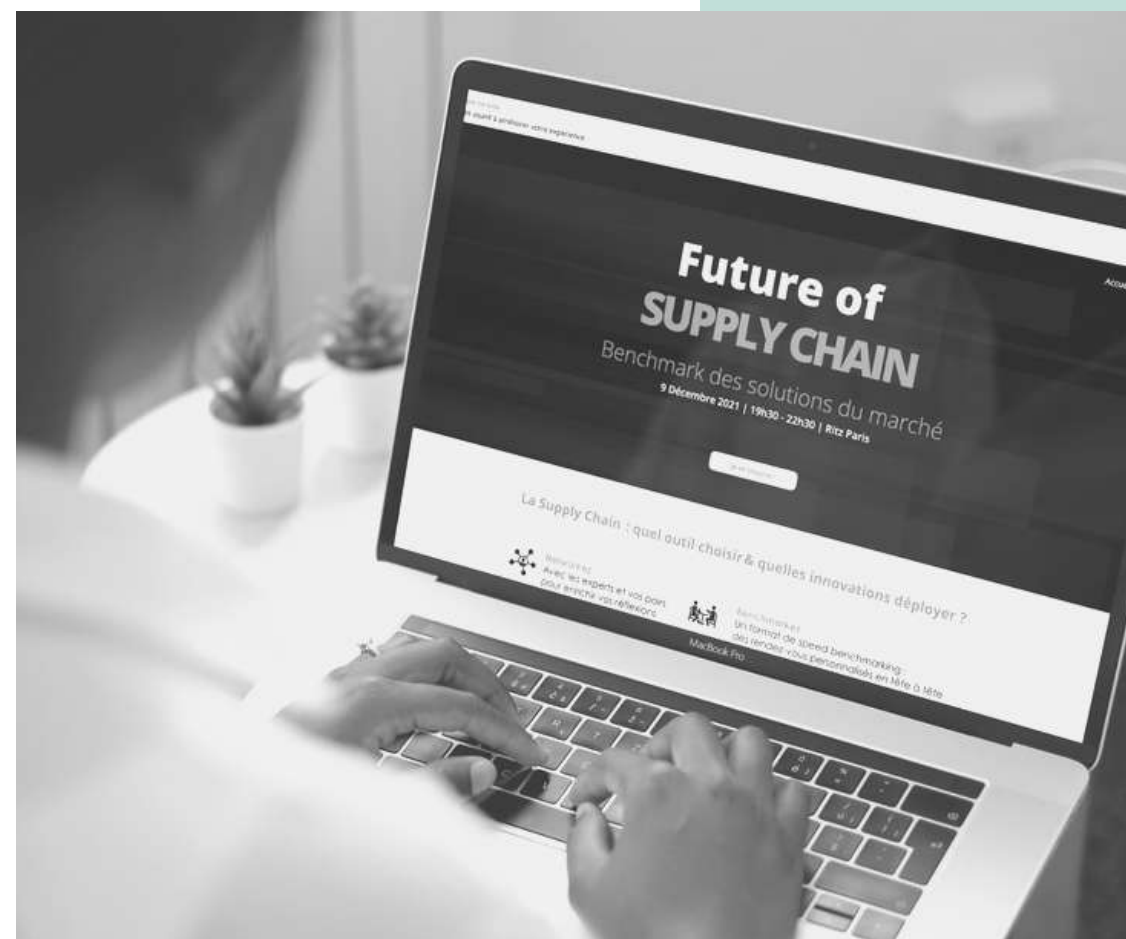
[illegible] aident à améliorer votre expérience

Accu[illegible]

Future of SUPPLY CHAIN

Benchmark des solutions du marché

9 Décembre 2021 | 19h30 - 22h30 | Ritz Paris

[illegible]

La Supply Chain : quel outil choisir & quelles innovations déployer ?

Networker
Avec les experts et vos pairs pour enrichir vos réflexions

Benchmarker
Un format de speed benchmarking : des rendez-vous personnalisés en tête à tête

MacBook Pro